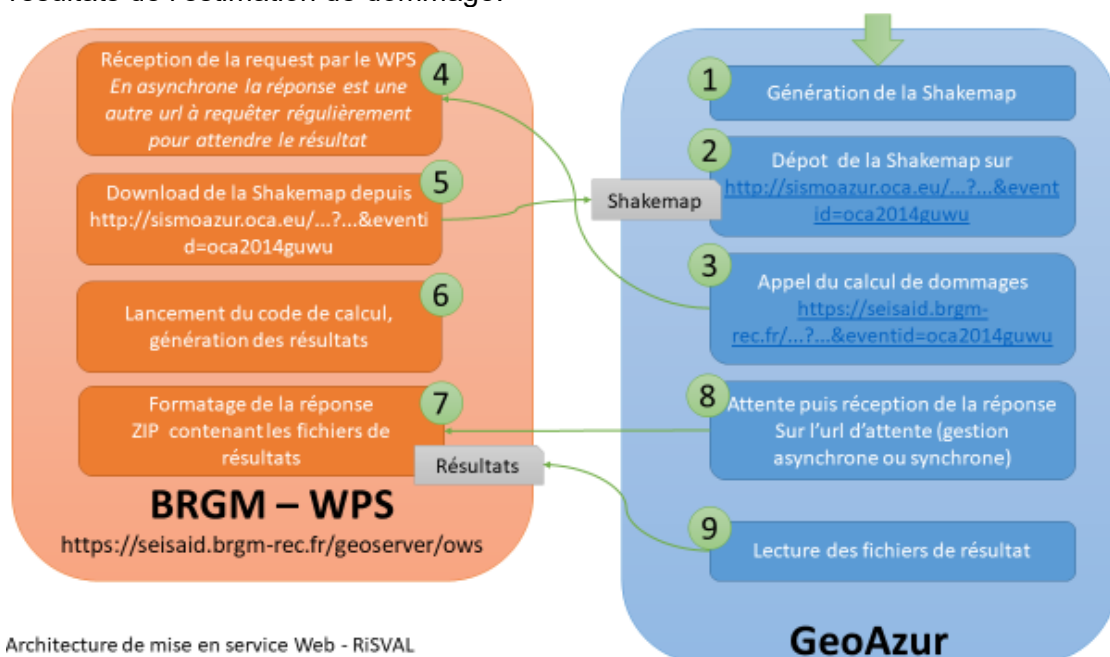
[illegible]

Réception de la request par le WPS
*En asynchrone la réponse est une autre url à requêter régulièrement pour attendre le résultat*

4

Download de la Shakemap depuis http://sismoazur.oca.eu/...?...&eventid=oca2014guwu

5

Lancement du code de calcul, génération des résultats

6

Formatage de la réponse
ZIP contenant les fichiers de résultats

7

Résultats

BRGM – WPS
https://seisaid.brgm-rec.fr/geoserver/ows

Architecture de mise en service Web - RiSVAL

1
Génération de la Shakemap

2
Dépot de la Shakemap sur http://sismoazur.oca.eu/...?...&eventid=oca2014guwu

Shakemap

3
Appel du calcul de dommages
https://seisaid.brgm-rec.fr/...?...&eventid=oca2014guwu

8
Attente puis réception de la réponse
Sur l'url d'attente (gestion asynchrone ou synchrone)

9
Lecture des fichiers de résultat

GeoAzur